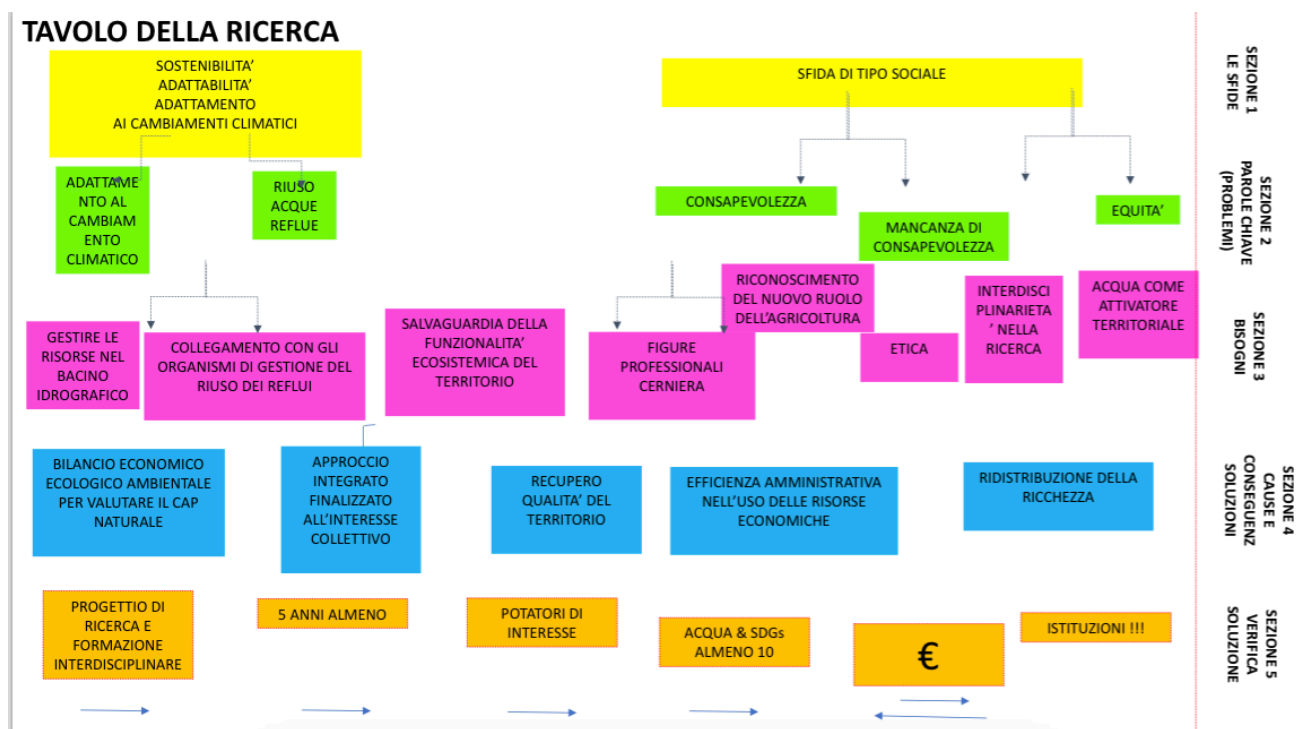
TAVOLO DELLA RICERCA

SOSTENIBILITA' ADATTABILITA' ADATTAMENTO AI CAMBIAMENTI CLIMATICI

SFIDA DI TIPO SOCIALE

SEZIONE 1 LE SFIDE

ADATTAMENTO AL CAMBIAMENTO CLIMATICO

RIUSO ACQUE REFLUE

CONSAPEVOLEZZA

MANCANZA DI CONSAPEVOLEZZA

EQUITA'

SEZIONE 2 PAROLE CHIAVE (PROBLEMI)

GESTIRE LE RISORSE NEL BACINO IDROGRAFICO

COLLEGAMENTO CON GLI ORGANISMI DI GESTIONE DEL RIUSO DEI REFLUI

SALVAGUARDIA DELLA FUNZIONALITA' ECOSISTEMICA DEL TERRITORIO

FIGURE PROFESSIONALI CERNIERA

RICONOSCIMENTO DEL NUOVO RUOLO DELL'AGRICOLTURA

ETICA

INTERDISCIPLINARIETA' NELLA RICERCA

ACQUA COME ATTIVATORE TERRITORIALE

SEZIONE 3 BISOGNI

BILANCIO ECONOMICO ECOLOGICO AMBIENTALE PER VALUTARE IL CAP NATURALE

APPROCCIO INTEGRATO FINALIZZATO ALL'INTERESSE COLLETTIVO

RECUPERO QUALITA' DEL TERRITORIO

EFFICIENZA AMMINISTRATIVA NELL'USO DELLE RISORSE ECONOMICHE

RIDISTRIBUZIONE DELLA RICCHEZZA

SEZIONE 4 CAUSE E CONSEGUENZ SOLUZIONI

PROGETTIO DI RICERCA E FORMAZIONE INTERDISCIPLINARE

5 ANNI ALMENO

POTATORI DI INTERESSE

ACQUA & SDGs ALMENO 10

€

ISTITUZIONI !!!

SEZIONE 5 VERIFICA SOLUZIONE